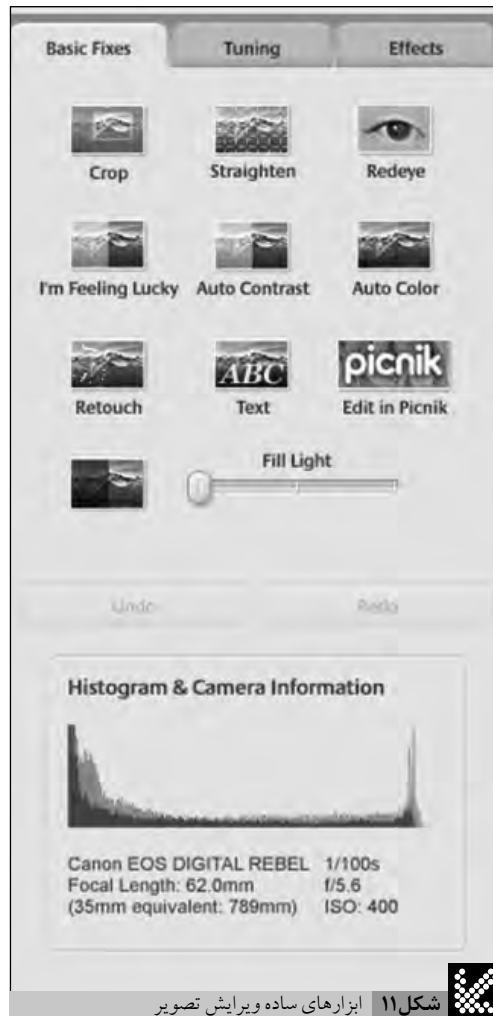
Basic Fixes Tuning Effects

Crop Straighten Redeye

I'm Feeling Lucky Auto Contrast Auto Color

ABC

picnik

Retouch Text Edit in Picnik

Fill Light

Undo Redo

Histogram & Camera Information

Canon EOS DIGITAL REBEL 1/100s
Focal Length: 62.0mm f/5.6
(35mm equivalent: 789mm) ISO: 400

شکل۱۱ ابزارهای ساده ویرایش تصویر